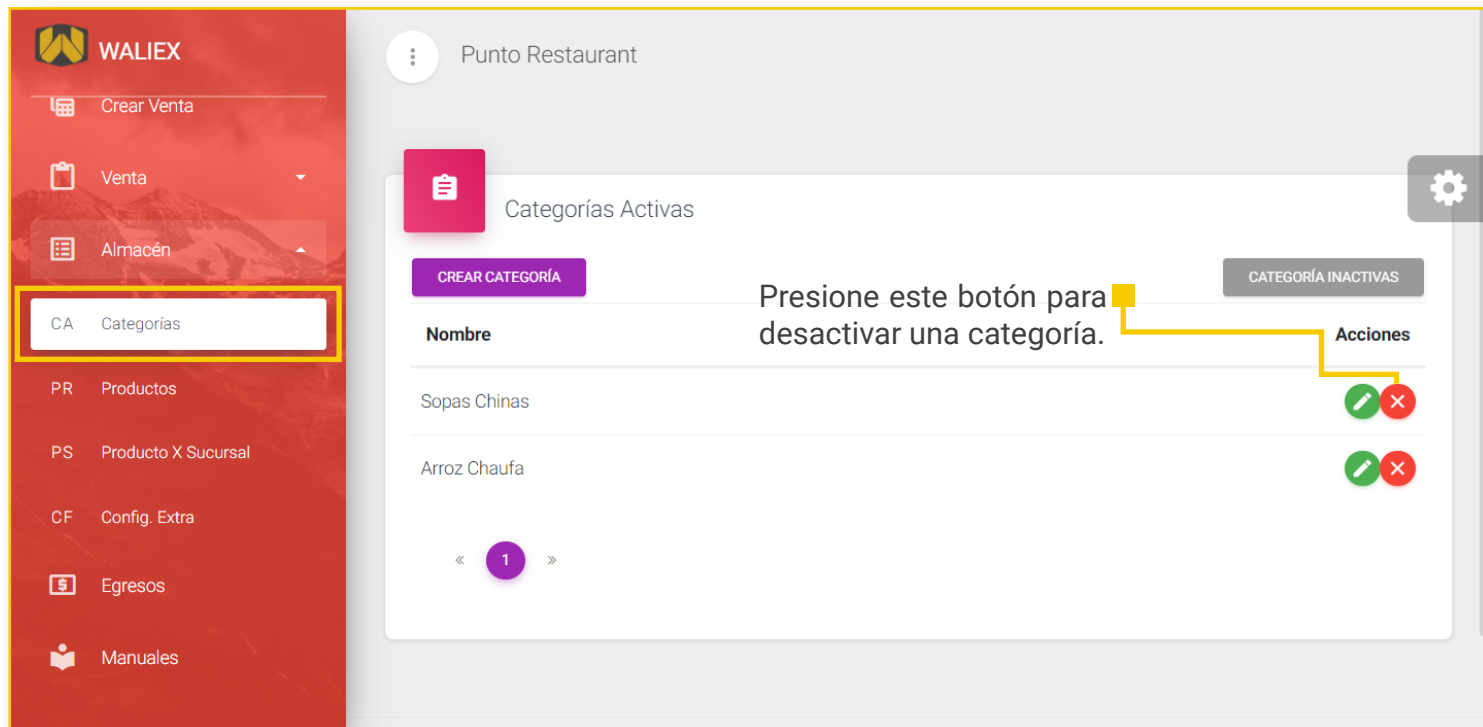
WALIEX

Crear Venta

Venta

Almacén

CA Categorías

PR Productos

PS Producto X Sucursal

CF Config. Extra

Egresos

Manuales

Punto Restaurant

Categorías Activas

CREAR CATEGORÍA

CATEGORÍA INACTIVAS

Presione este botón para desactivar una categoría.

| Nombre | Acciones |
|---|---|
| Sopas Chinas | |
| Arroz Chaufa | |

« 1 »